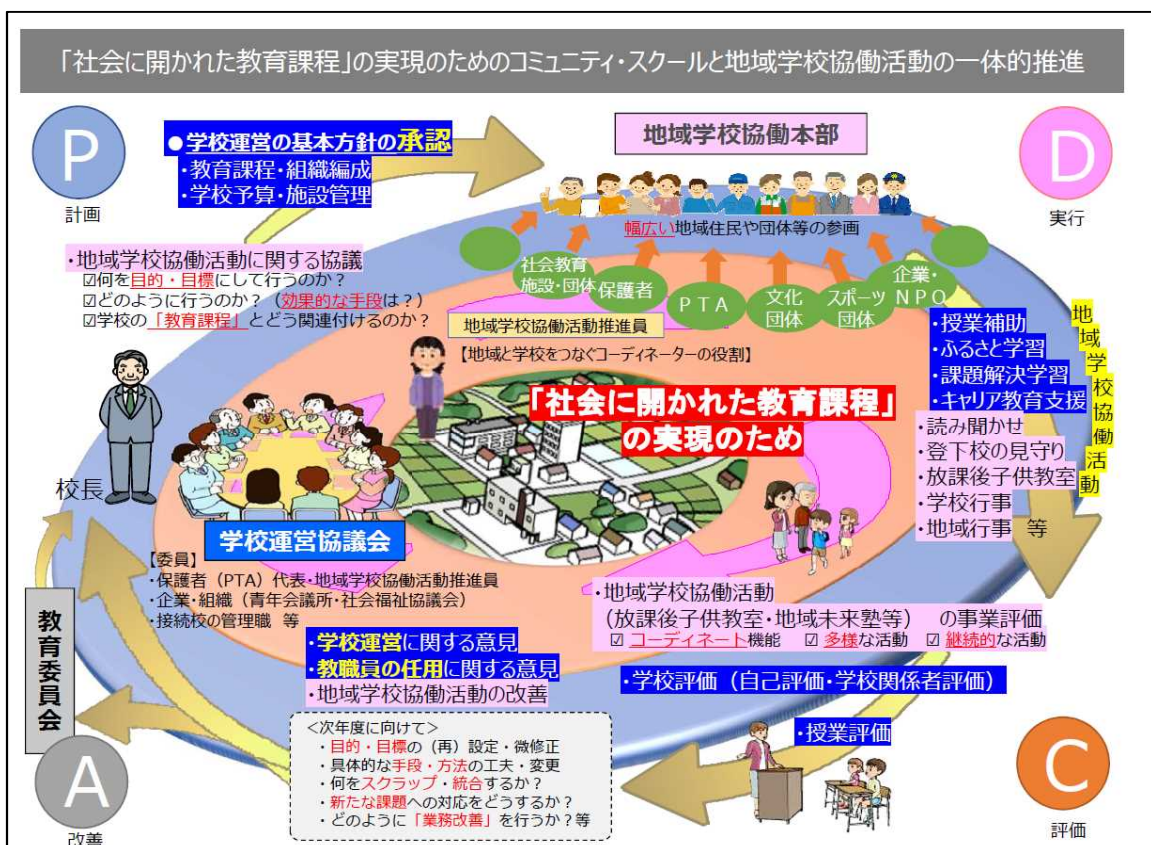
「社会に開かれた教育課程」の実現のためのコミュニティ・スクールと地域学校協働活動の一体的推進

P
計画

●学校運営の基本方針の承認
・教育課程・組織編成
・学校予算・施設管理

地域学校協働本部

D
実行

幅広い地域住民や団体等の参画

社会教育施設・団体
保護者
PTA
文化団体
スポーツ団体
企業・NPO

・地域学校協働活動に関する協議
☑何を目的・目標にして行うのか？
☑どのように行うのか？（効果的な手段は？）
☑学校の「教育課程」とどう関連付けるのか？

地域学校協働活動推進員
【地域と学校をつなぐコーディネーターの役割】

「社会に開かれた教育課程」の実現のため

・授業補助
・ふるさと学習
・課題解決学習
・キャリア教育支援
・読み聞かせ
・登下校の見守り
・放課後子供教室
・学校行事
・地域行事 等

地域学校協働活動

校長

学校運営協議会

【委員】
・保護者（PTA）代表・地域学校協働活動推進員
・企業・組織（青年会議所・社会福祉協議会）
・接続校の管理職 等

教育委員会

・学校運営に関する意見
・教職員の任用に関する意見
・地域学校協働活動の改善

・地域学校協働活動
（放課後子供教室・地域未来塾等） の事業評価
☑ コーディネート機能 ☑ 多様な活動 ☑ 継続的な活動

・学校評価（自己評価・学校関係者評価）

<次年度に向けて>
・目的・目標の（再）設定・微修正
・具体的な手段・方法の工夫・変更
・何をスクラップ・統合するか？
・新たな課題への対応をどうするか？
・どのように「業務改善」を行うか？等

・授業評価

A
改善

C
評価